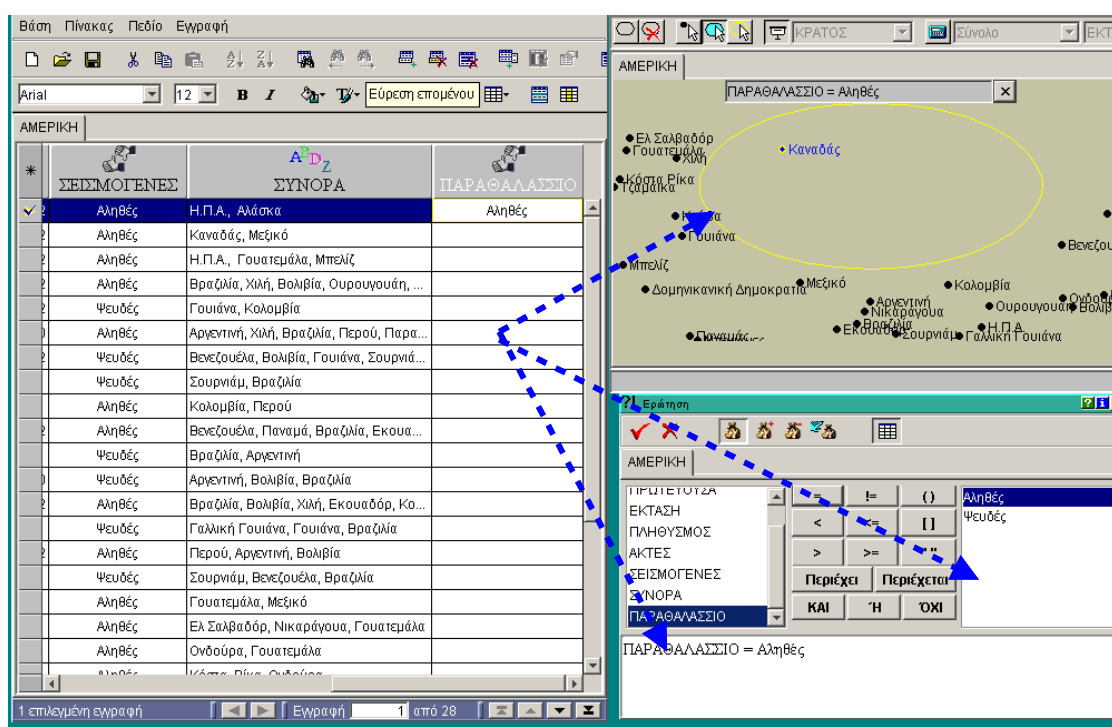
Βάση Πίνακας Πεδίο Εγγραφή

Arial 12 B I Εύρεση επομένου

ΑΜΕΡΙΚΗ

| * | ΣΕΙΣΜΟΓΕΝΕΣ | ΣΥΝΟΡΑ | ΠΑΡΑΘΑΛΑΣΣΙΟ |
|---|---|---|---|
| ✓ | Αληθές | Η.Π.Α., Αλάσκα | Αληθές |
| | Αληθές | Καναδάς, Μεξικό | |
| | Αληθές | Η.Π.Α., Γουατεμάλα, Μπελίζ | |
| | Αληθές | Βραζιλία, Χιλή, Βολιβία, Ουρουγουάη, ... | |
| | Ψευδές | Γουιάνα, Κολομβία | |
| | Αληθές | Αργεντινή, Χιλή, Βραζιλία, Περού, Παρα... | |
| | Ψευδές | Βενεζουέλα, Βολιβία, Γουιάνα, Σουρινά... | |
| | Ψευδές | Σουρινάμ, Βραζιλία | |
| | Αληθές | Κολομβία, Περού | |
| | Αληθές | Βενεζουέλα, Παναμά, Βραζιλία, Εκουα... | |
| | Ψευδές | Βραζιλία, Αργεντινή | |
| | Ψευδές | Αργεντινή, Βολιβία, Βραζιλία | |
| | Αληθές | Βραζιλία, Βολιβία, Χιλή, Εκουαδόρ, Κο... | |
| | Ψευδές | Γαλλική Γουιάνα, Γουιάνα, Βραζιλία | |
| | Αληθές | Περού, Αργεντινή, Βολιβία | |
| | Ψευδές | Σουρινάμ, Βενεζουέλα, Βραζιλία | |
| | Αληθές | Γουατεμάλα, Μεξικό | |
| | Αληθές | Ελ Σαλβαδόρ, Νικαράγουα, Γουατεμάλα | |
| | Αληθές | Ονδούρα, Γουατεμάλα | |

1 επιλεγμένη εγγραφή Εγγραφή 1 από 28

ΚΡΑΤΟΣ Σύνολο ΕΚΤ

ΑΜΕΡΙΚΗ

ΠΑΡΑΘΑΛΑΣΣΙΟ = Αληθές

Ελ Σαλβαδόρ
Γουατεμάλα
Χιλή
Καναδάς
Κόστα Ρίκα
Τζαμάικα
Γουιάνα
Βενεζου
Μπελίζ
Δομινικανική Δημοκρατία
Μεξικό
Κολομβία
Αργεντινή
Νικαράγουα
Βραζιλία
Ουρουγουάη
Ονδ
Βολιβ
Παναμάς
Εκουαδόρ
Σουρινάμ
Η.Π.Α
Γαλλική Γουιάνα

Ερώτηση

ΑΜΕΡΙΚΗ

ΠΡΩΤΕΥΟΥΣΑ
ΕΚΤΑΣΗ
ΠΛΗΘΥΣΜΟΣ
ΑΚΤΕΣ
ΣΕΙΣΜΟΓΕΝΕΣ
ΣΥΝΟΡΑ
ΠΑΡΑΘΑΛΑΣΣΙΟ

= != ()
< <= []
> >= ""
Περιέχει Περιέχεται
ΚΑΙ Ή ΌΧΙ

Αληθές
Ψευδές

ΠΑΡΑΘΑΛΑΣΣΙΟ = Αληθές